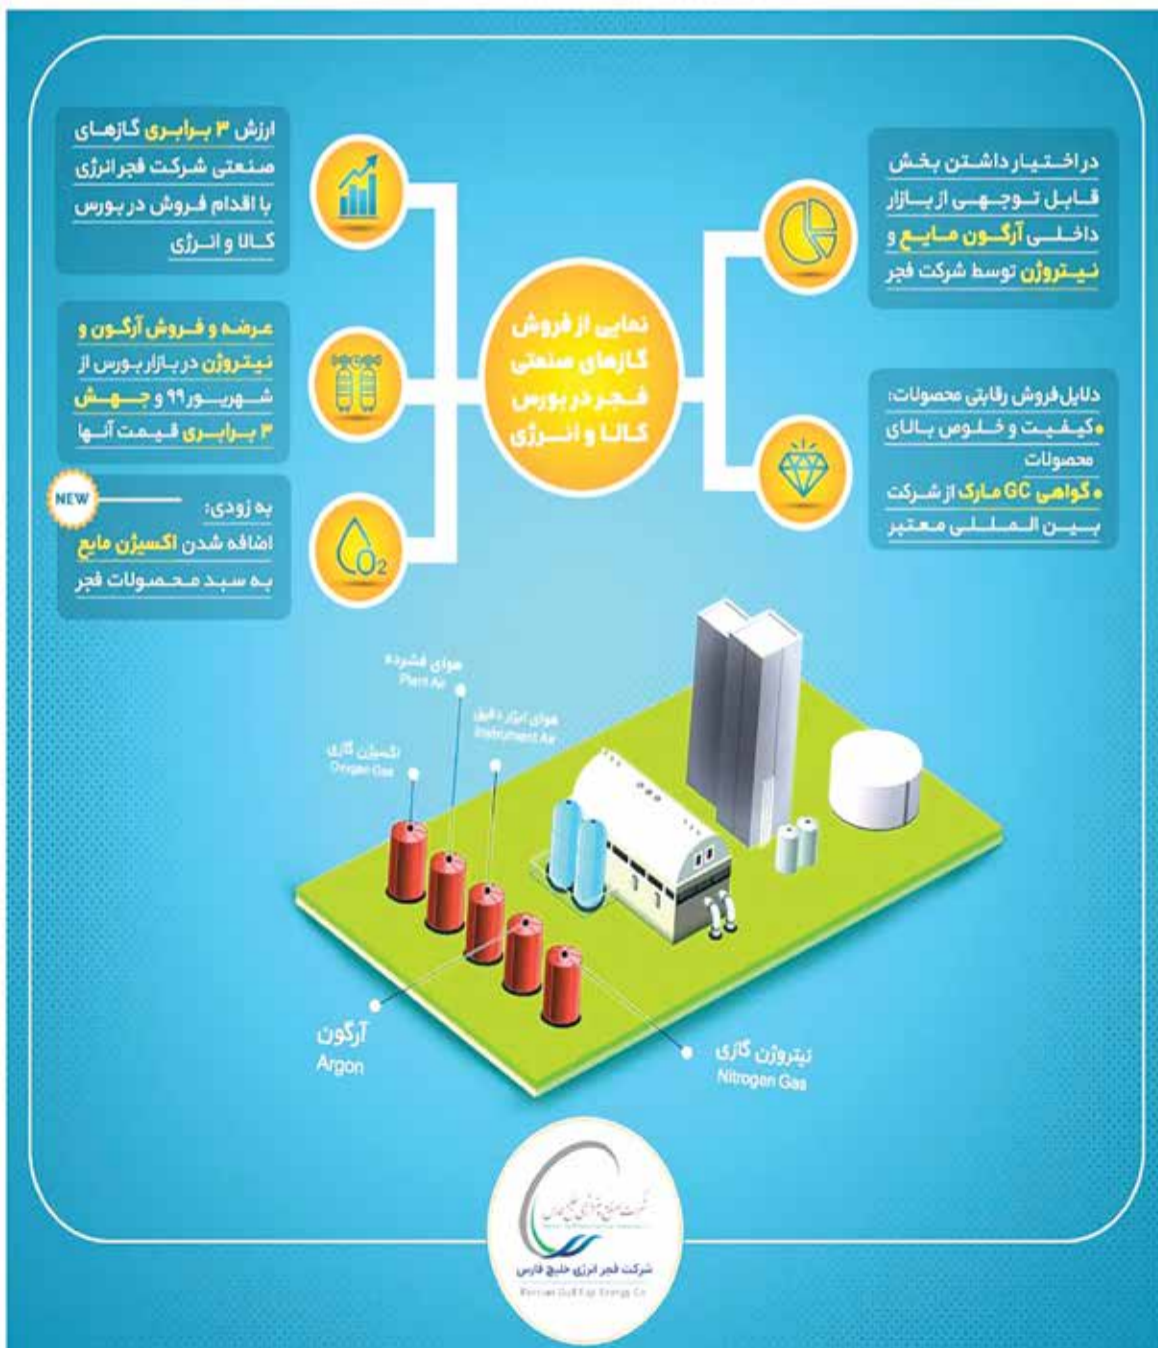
نمایی از فروش گازهای صنعتی فجر در بورس کالا و انرژی

ارزش ۳ برابری گازهای صنعتی شرکت فجرانرژی با اقدام فروش در بورس کالا و انرژی

عرضه و فروش آرگون و نیتروژن در بازار بورس از شهریور ۹۹ و جهش ۳ برابری قیمت آنها

NEW

به زودی: اضافه شدن اکسیژن مایع به سبد محصولات فجر

$O_2$

در اختیار داشتن بخش قابل توجهی از بازار داخلی آرگون مایع و نیتروژن توسط شرکت فجر

دلایل فروش رقابتی محصولات:
• کیفیت و خلوص بالای محصولات
• گواهی GC مارک از شرکت بین المللی معتبر

هوای فشرده
Plant Air

هوای ابزار دقیق
Instrument Air

اکسیژن گازی
Oxygen Gas

آرگون
Argon

نیتروژن گازی
Nitrogen Gas

شرکت صنایع انرژی خلیج فارس
شرکت فجر انرژی خلیج فارس
Persian Gulf Fajr Energy Co